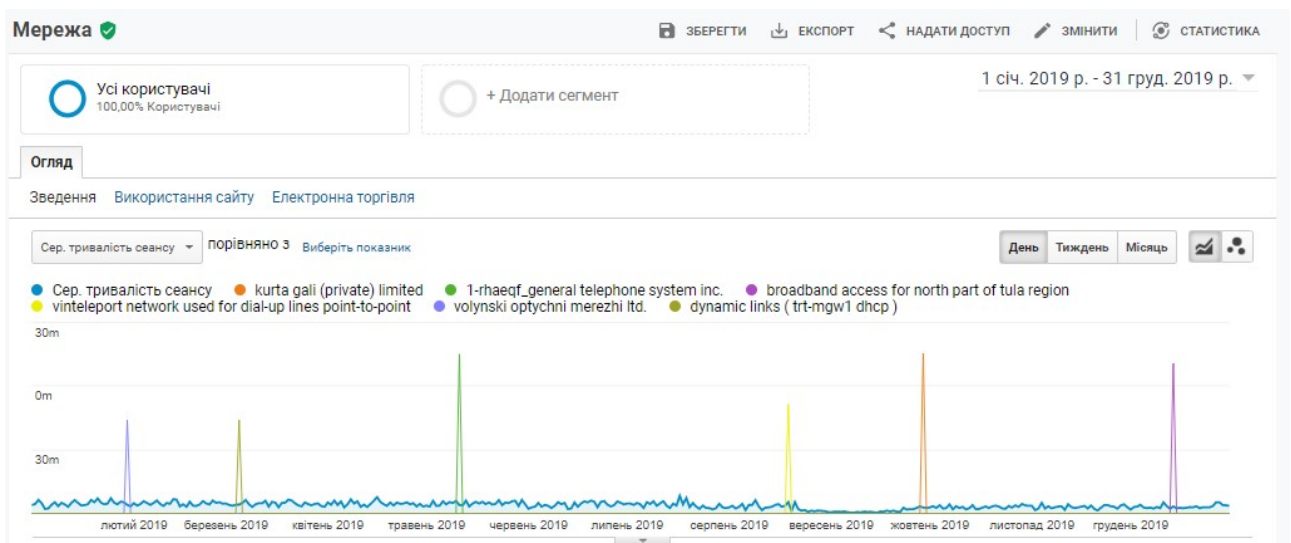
Мережа

ЗБЕРЕГТИ ЕКСПОРТ НАДАТИ ДОСТУП ЗМІНИТИ СТАТИСТИКА

Усі користувачі
100,00% Користувачі

+ Додати сегмент

1 січ. 2019 р. - 31 груд. 2019 р.

Огляд

Зведення Використання сайту Електронна торгівля

Сер. тривалість сеансу порівняно з Виберіть показник

День Тиждень Місяць

Сер. тривалість сеансу kurta gali (private) limited 1-rhaeqf_general telephone system inc. broadband access for north part of tula region vinteleport network used for dial-up lines point-to-point volynski optychni merezhi ltd. dynamic links ( trt-mgw1 dhcp )

30m
0m
30m

лютий 2019 березень 2019 квітень 2019 травень 2019 червень 2019 липень 2019 серпень 2019 вересень 2019 жовтень 2019 листопад 2019 грудень 2019